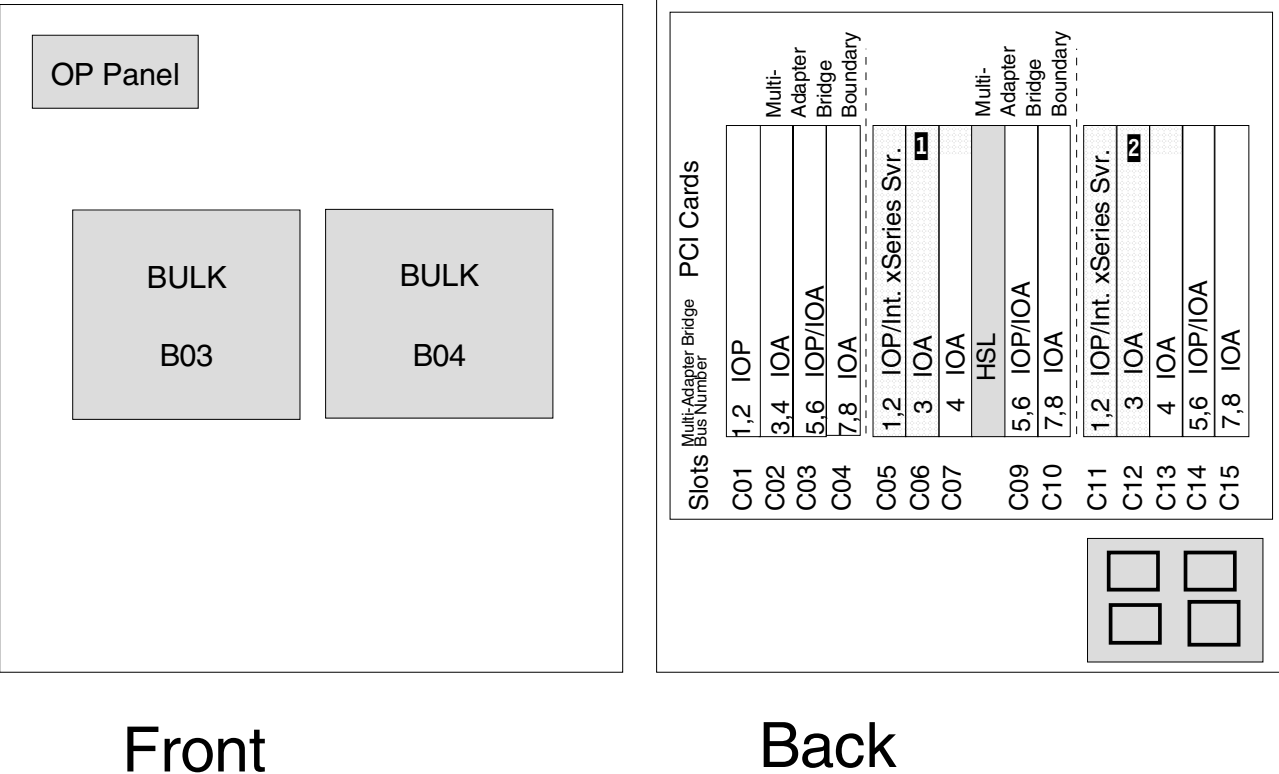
OP Panel

BULK

B03

BULK

B04

Front

Slots

Multi-Adapter Bridge Bus Number

PCI Cards

C01 1,2 IOP
C02 3,4 IOA
C03 5,6 IOP/IOA
C04 7,8 IOA

Multi-Adapter Bridge Boundary

C05 1,2 IOP/Int. xSeries Svr.
C06 3 IOA 1
C07 4 IOA
HSL
C09 5,6 IOP/IOA
C10 7,8 IOA

Multi-Adapter Bridge Boundary

C11 1,2 IOP/Int. xSeries Svr.
C12 3 IOA 2
C13 4 IOA
C14 5,6 IOP/IOA
C15 7,8 IOA

Back